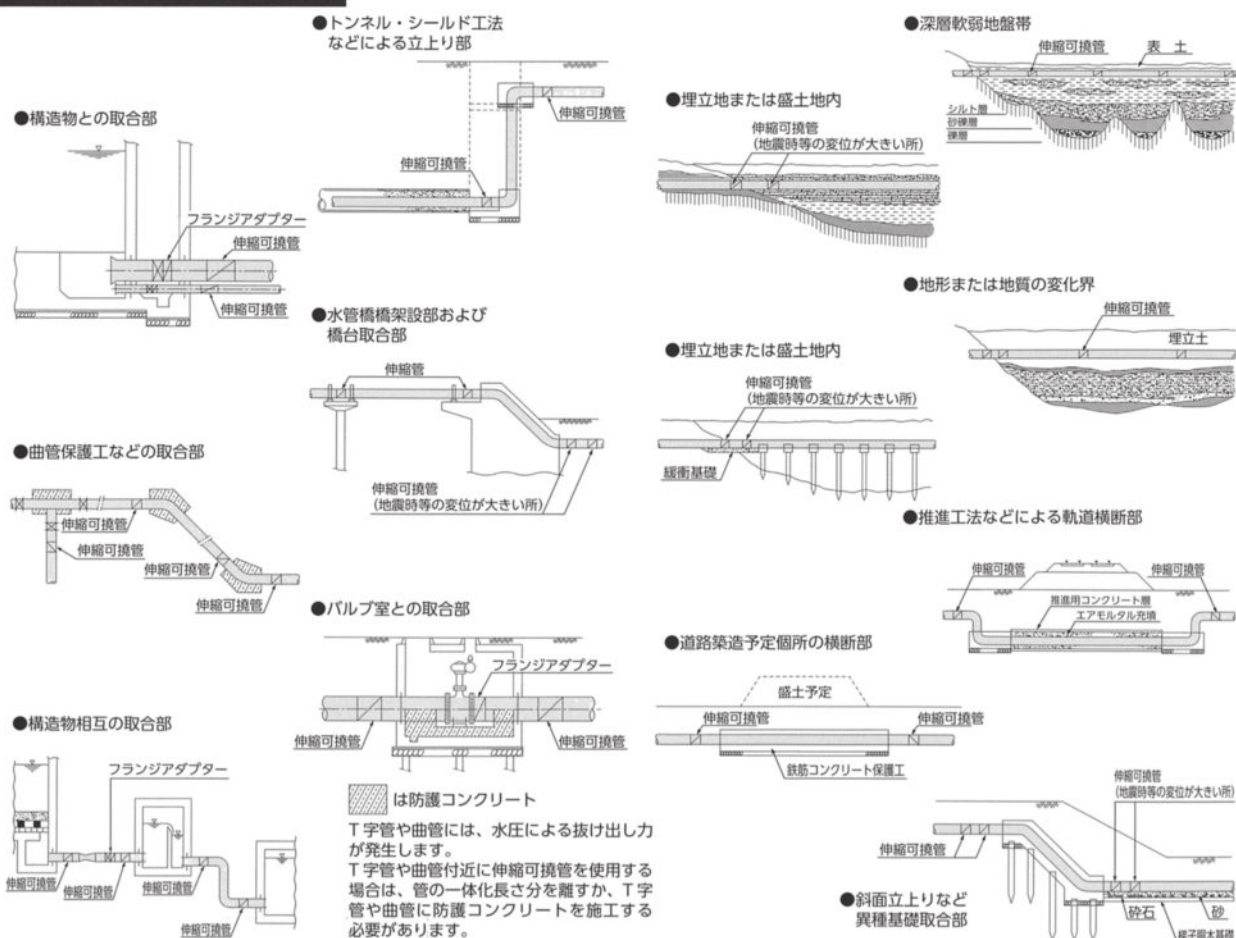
●構造物との取合部

フランジアダプター
伸縮可撓管
伸縮可撓管

●曲管保護工などの取合部

伸縮可撓管
伸縮可撓管
伸縮可撓管
伸縮可撓管

●構造物相互の取合部

フランジアダプター
伸縮可撓管
伸縮可撓管
伸縮可撓管
伸縮可撓管

●トンネル・シールド工法などによる立上り部

伸縮可撓管
伸縮可撓管

●水管橋橋架設部および橋台取合部

伸縮管
伸縮可撓管
(地震時等の変位が大きい所)

●バルブ室との取合部

フランジアダプター
伸縮可撓管
伸縮可撓管

は防護コンクリート

T字管や曲管には、水圧による抜け出し力が発生します。
T字管や曲管付近に伸縮可撓管を使用する場合は、管の一体化長さ分を離すか、T字管や曲管に防護コンクリートを施工する必要があります。

●埋立地または盛土地内

伸縮可撓管
(地震時等の変位が大きい所)

●埋立地または盛土地内

伸縮可撓管
(地震時等の変位が大きい所)
緩衝基礎

●道路築造予定個所の横断部

盛土予定
伸縮可撓管
伸縮可撓管
鉄筋コンクリート保護工

●深層軟弱地盤帯

伸縮可撓管
表土
シルト層
砂礫層
礫層

●地形または地質の変化界

伸縮可撓管
埋立土

●推進工法などによる軌道横断部

伸縮可撓管
伸縮可撓管
推進用コンクリート層
エアモルタル充填

伸縮可撓管
(地震時等の変位が大きい所)
伸縮可撓管
●斜面立上りなど異種基礎取合部
砕石
砂
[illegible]